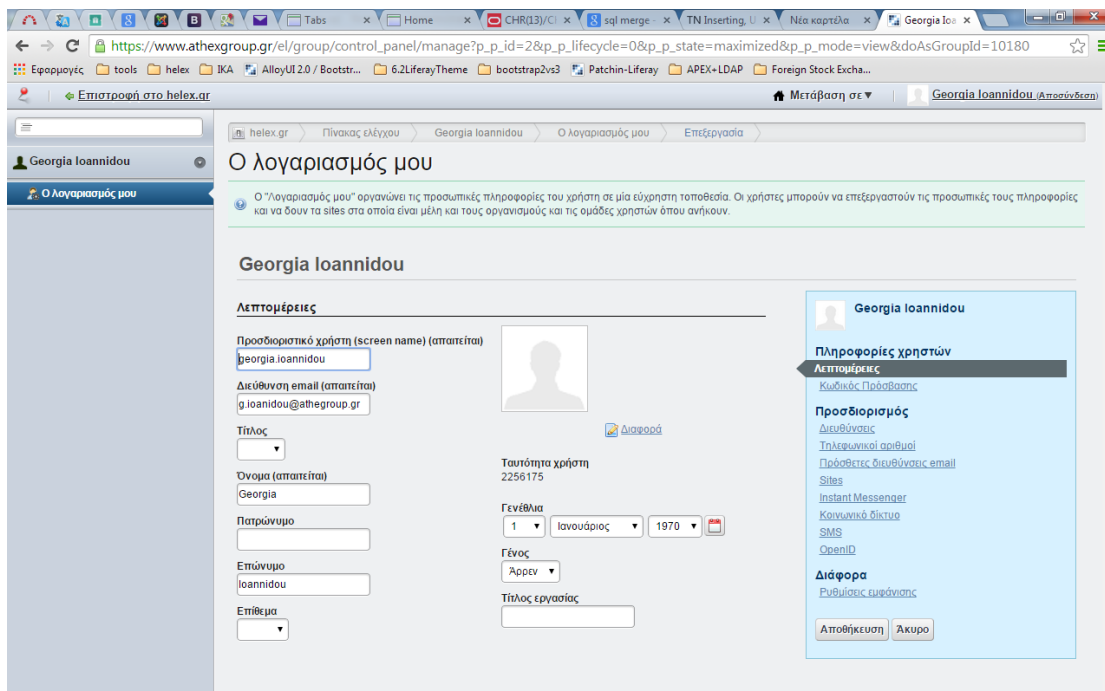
Tabs × Home × CHR(13)/C × sql merge × TN Inserting, U × Νέα καρτέλα × Georgia Ioa ×

https://www.athexgroup.gr/el/group/control_panel/manage?p_p_id=2&p_p_lifecycle=0&p_p_state=maximized&p_p_mode=view&doAsGroupId=10180

Εφαρμογές tools helex IKA AlloyUI 2.0 / Bootstr... 6.2LiferayTheme bootstrap2vs3 Patchin-Liferay APEX+LDAP Foreign Stock Excha...

Επιστροφή στο helex.gr

Μετάβαση σε ▾ Georgia Ioannidou (Αποσύνδεση)

Georgia Ioannidou

Ο λογαριασμός μου

helex.gr Πίνακας ελέγχου Georgia Ioannidou Ο λογαριασμός μου Επεξεργασία

Ο λογαριασμός μου

Ο "Λογαριασμός μου" οργανώνει τις προσωπικές πληροφορίες του χρήστη σε μία εύχρηστη τοποθεσία. Οι χρήστες μπορούν να επεξεργαστούν τις προσωπικές τους πληροφορίες και να δουν τα sites στα οποία είναι μέλη και τους οργανισμούς και τις ομάδες χρηστών όπου ανήκουν.

Georgia Ioannidou

Λεπτομέρειες

Προσδιοριστικό χρήστη (screen name) (απαιτείται)
georgia.ioannidou

Διεύθυνση email (απαιτείται)
g.ioanidou@athegroup.gr

Τίτλος

Όνομα (απαιτείται)
Georgia

Πατρώνυμο

Επώνυμο
Ioannidou

Επίθεμα

Διαφορά

Ταυτότητα χρήστη
2256175

Γενέθλια
1 Ιανουάριος 1970

Γένος
Άρρεν

Τίτλος εργασίας

Georgia Ioannidou

Πληροφορίες χρηστών
Λεπτομέρειες
Κωδικός Πρόσβασης

Προσδιορισμός
Διευθύνσεις
Τηλεφωνικοί αριθμοί
Πρόσθετες διευθύνσεις email
Sites
Instant Messenger
Κοινωνικό δίκτυο
SMS
OpenID

Διάφορα
Ρυθμίσεις εμφάνισης

Αποθήκευση Άκυρο